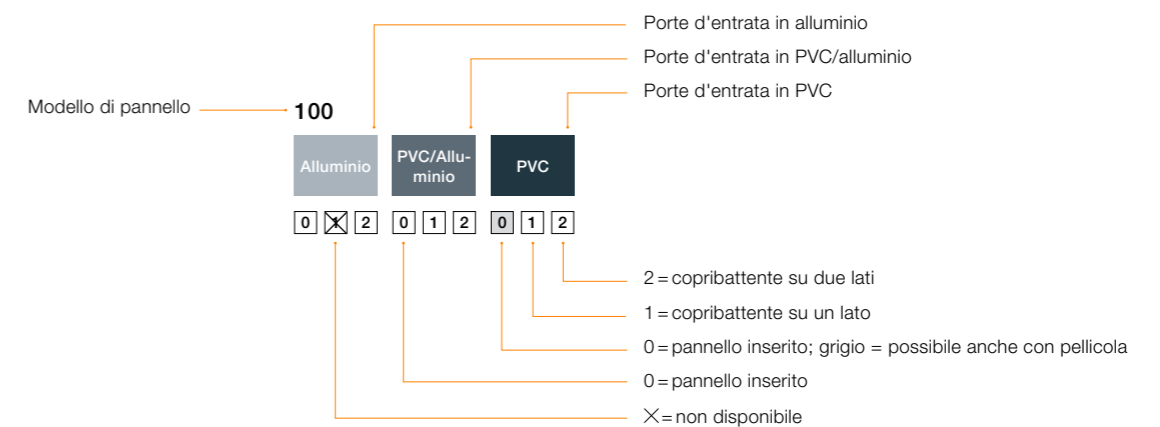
Porte d'entrata in alluminio

Porte d'entrata in PVC/alluminio

Porte d'entrata in PVC

Modello di pannello

100

Alluminio

PVC/Alluminio

PVC

0 1 2 0 1 2 0 1 2

2 = copribattente su due lati

1 = copribattente su un lato

0 = pannello inserito; grigio = possibile anche con pellicola

0 = pannello inserito

X = non disponibile